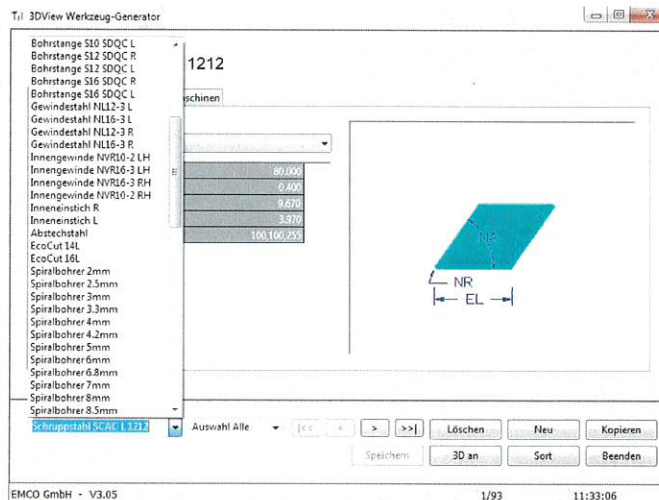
3DView Werkzeug-Generator

Bohrstange S10 SDQC L
Bohrstange S12 SDQC R
Bohrstange S12 SDQC L
Bohrstange S16 SDQC R
Bohrstange S16 SDQC L
Gewindestahl NL12-3 L
Gewindestahl NL16-3 L
Gewindestahl NL12-3 R
Gewindestahl NL16-3 R
Innengewinde NVR10-2 LH
Innengewinde NVR16-3 LH
Innengewinde NVR16-3 RH
Innengewinde NVR10-2 RH
Inneneinstich R
Inneneinstich L
Abstechstahl
EcoCut 14L
EcoCut 16L
Spiralbohrer 2mm
Spiralbohrer 2.5mm
Spiralbohrer 3mm
Spiralbohrer 3.3mm
Spiralbohrer 4mm
Spiralbohrer 4.2mm
Spiralbohrer 5mm
Spiralbohrer 6mm
Spiralbohrer 6.8mm
Spiralbohrer 7mm
Spiralbohrer 8mm
Spiralbohrer 8.5mm

1212

schinen

80.000
0.400
9.670
3.970
100,100,255

NR
EL

Schruppstahl SCAC L 1212
Auswahl Alle
|<<
<
>
>>|
Löschen
Neu
Kopieren
Speichern
3D an
Sort
Beenden

EMCO GmbH - V3.05
1/93
11:33:06